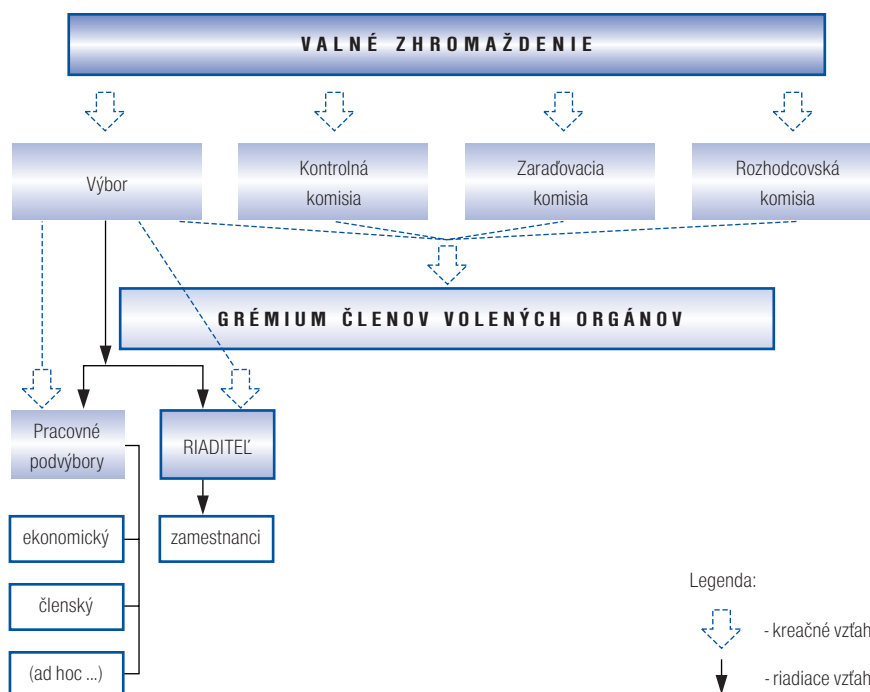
VALNÉ ZHROMAŽDENIE

Výbor

Kontrolná komisia

Zaraďovacia komisia

Rozhodcovská komisia

GRÉMIUM ČLENOV VOLENÝCH ORGÁNOV

Pracovné podvýbory

RIADITEĽ

ekonomický

zamestnanci

členský

(ad hoc ...)

Legenda:

- kreačné vzťah

- riadiace vzťah